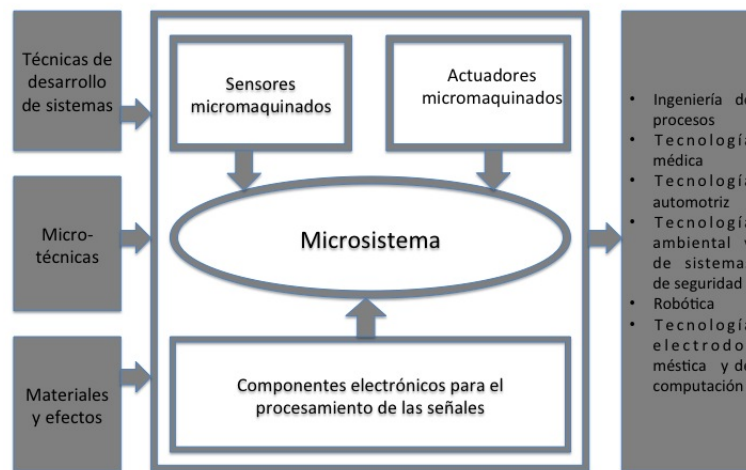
Técnicas de desarrollo de sistemas

Micro-técnicas

Materiales y efectos

Sensores micromaquinados

Actuadores micromaquinados

Microsistema

Componentes electrónicos para el procesamiento de las señales

- Ingeniería de procesos
- Tecnologí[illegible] médica
- Tecnologí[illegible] automotriz
- Tecnologí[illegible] ambiental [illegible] de sistema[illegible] de seguridad
- Robótica
- Tecnologí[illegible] electrodo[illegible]méstica y de computación